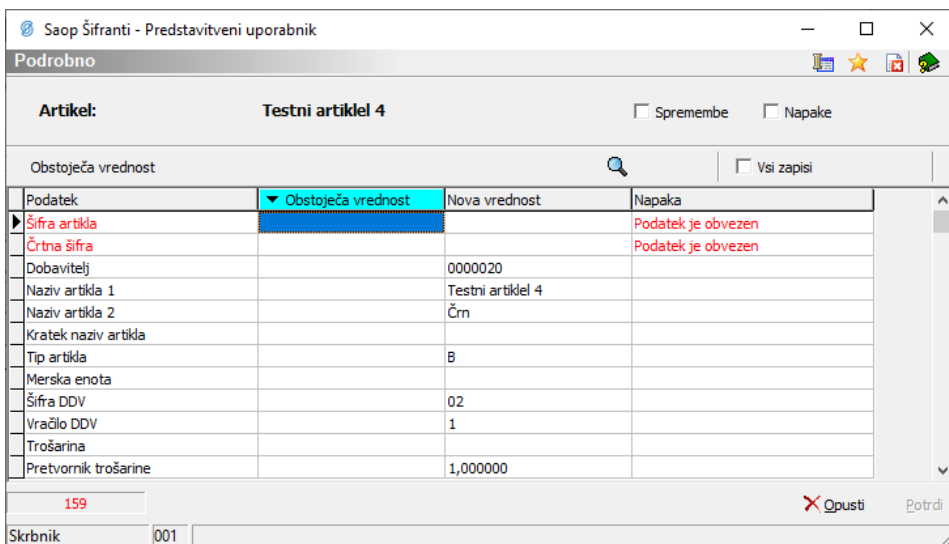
Saop Šifranti - Predstavitveni uporabnik

Podrobno

Artikel: Testni artiklel 4

Spremembe Napake

Obstoječa vrednost

Vsi zapisi

| Podatek | Obstoječa vrednost | Nova vrednost | Napaka |
|---|---|---|---|
| Šifra artikla | | | Podatek je obvezen |
| Črtna šifra | | | Podatek je obvezen |
| Dobavitelj | | 0000020 | |
| Naziv artikla 1 | | Testni artiklel 4 | |
| Naziv artikla 2 | | Črn | |
| Kratek naziv artikla | | | |
| Tip artikla | | B | |
| Merska enota | | | |
| Šifra DDV | | 02 | |
| Vračilo DDV | | 1 | |
| Trošarina | | | |
| Pretvornik trošarine | | 1,000000 | |

159

Opusti Potrdi

Skrbnik 001